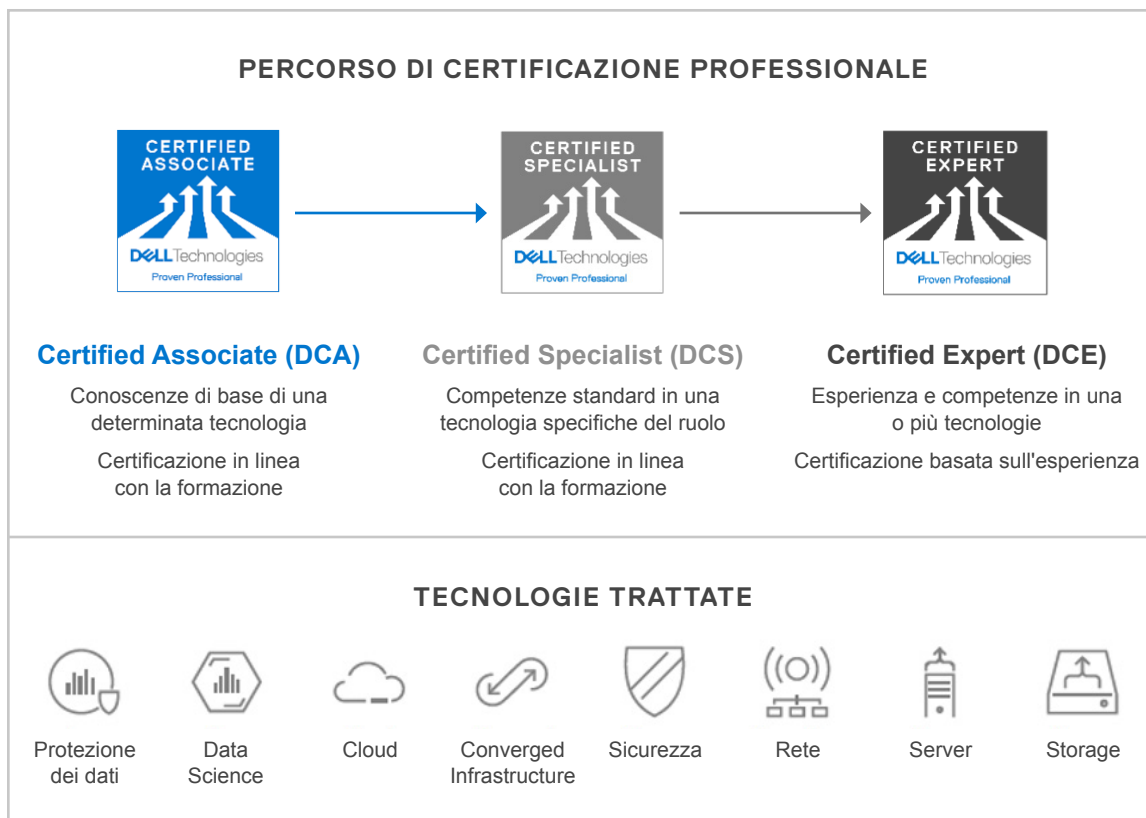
PERCORSO DI CERTIFICAZIONE PROFESSIONALE

CERTIFIED ASSOCIATE
DELL Technologies
Proven Professional

CERTIFIED SPECIALIST
DELL Technologies
Proven Professional

CERTIFIED EXPERT
DELL Technologies
Proven Professional

Certified Associate (DCA)

Conoscenze di base di una determinata tecnologia

Certificazione in linea con la formazione

Certified Specialist (DCS)

Competenze standard in una tecnologia specifiche del ruolo

Certificazione in linea con la formazione

Certified Expert (DCE)

Esperienza e competenze in una o più tecnologie

Certificazione basata sull'esperienza

TECNOLOGIE TRATTATE

Protezione dei dati

Data Science

Cloud

Converged Infrastructure

Sicurezza

Rete

Server

Storage